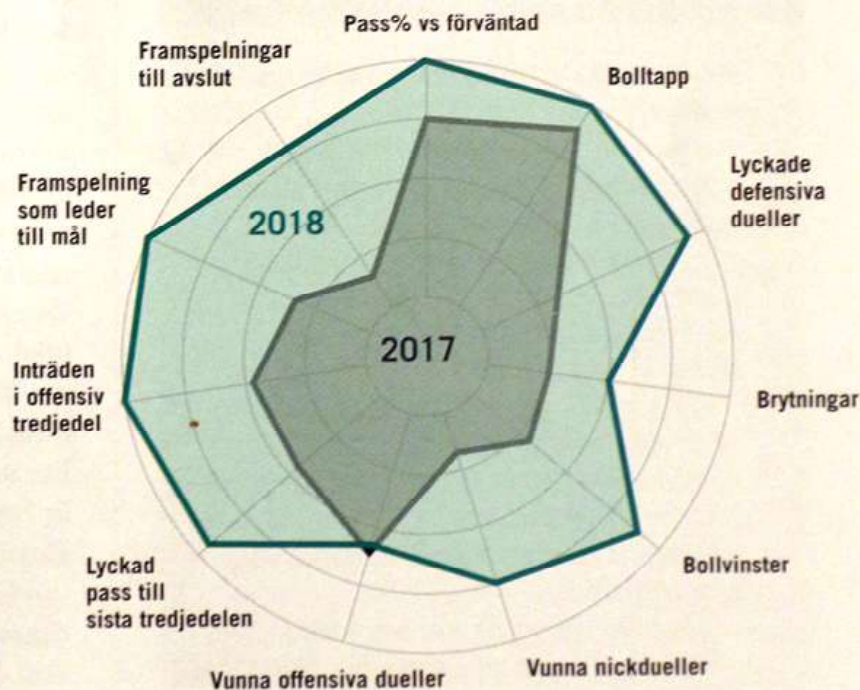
Pass% vs förväntad

Bolltapp

Lyckade defensiva dueller

Brytningar

Bollvinster

Vunna nickdueller

Vunna offensiva dueller

Lyckad pass till sista tredjedelen

Inträden i offensiv tredjedel

Framspelning som leder till mål

Framspelningar till avslut

2018

2017